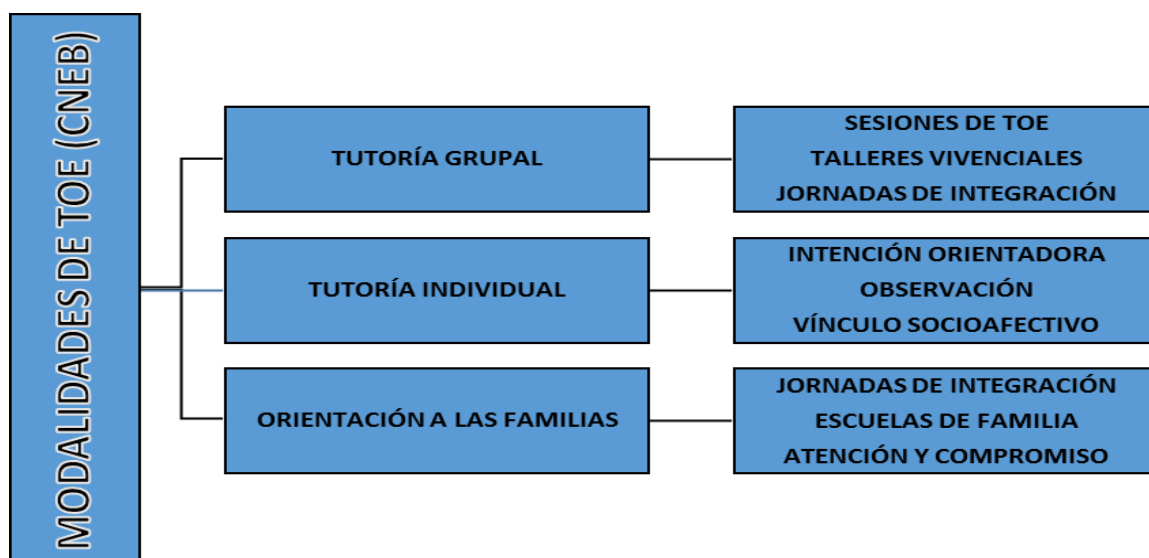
MODALIDADES DE TOE (CNEB)

TUTORÍA GRUPAL

SESIONES DE TOE
TALLERES VIVENCIALES
JORNADAS DE INTEGRACIÓN

TUTORÍA INDIVIDUAL

INTENCIÓN ORIENTADORA
OBSERVACIÓN
VÍNCULO SOCIOAFECTIVO

ORIENTACIÓN A LAS FAMILIAS

JORNADAS DE INTEGRACIÓN
ESCUELAS DE FAMILIA
ATENCIÓN Y COMPROMISO